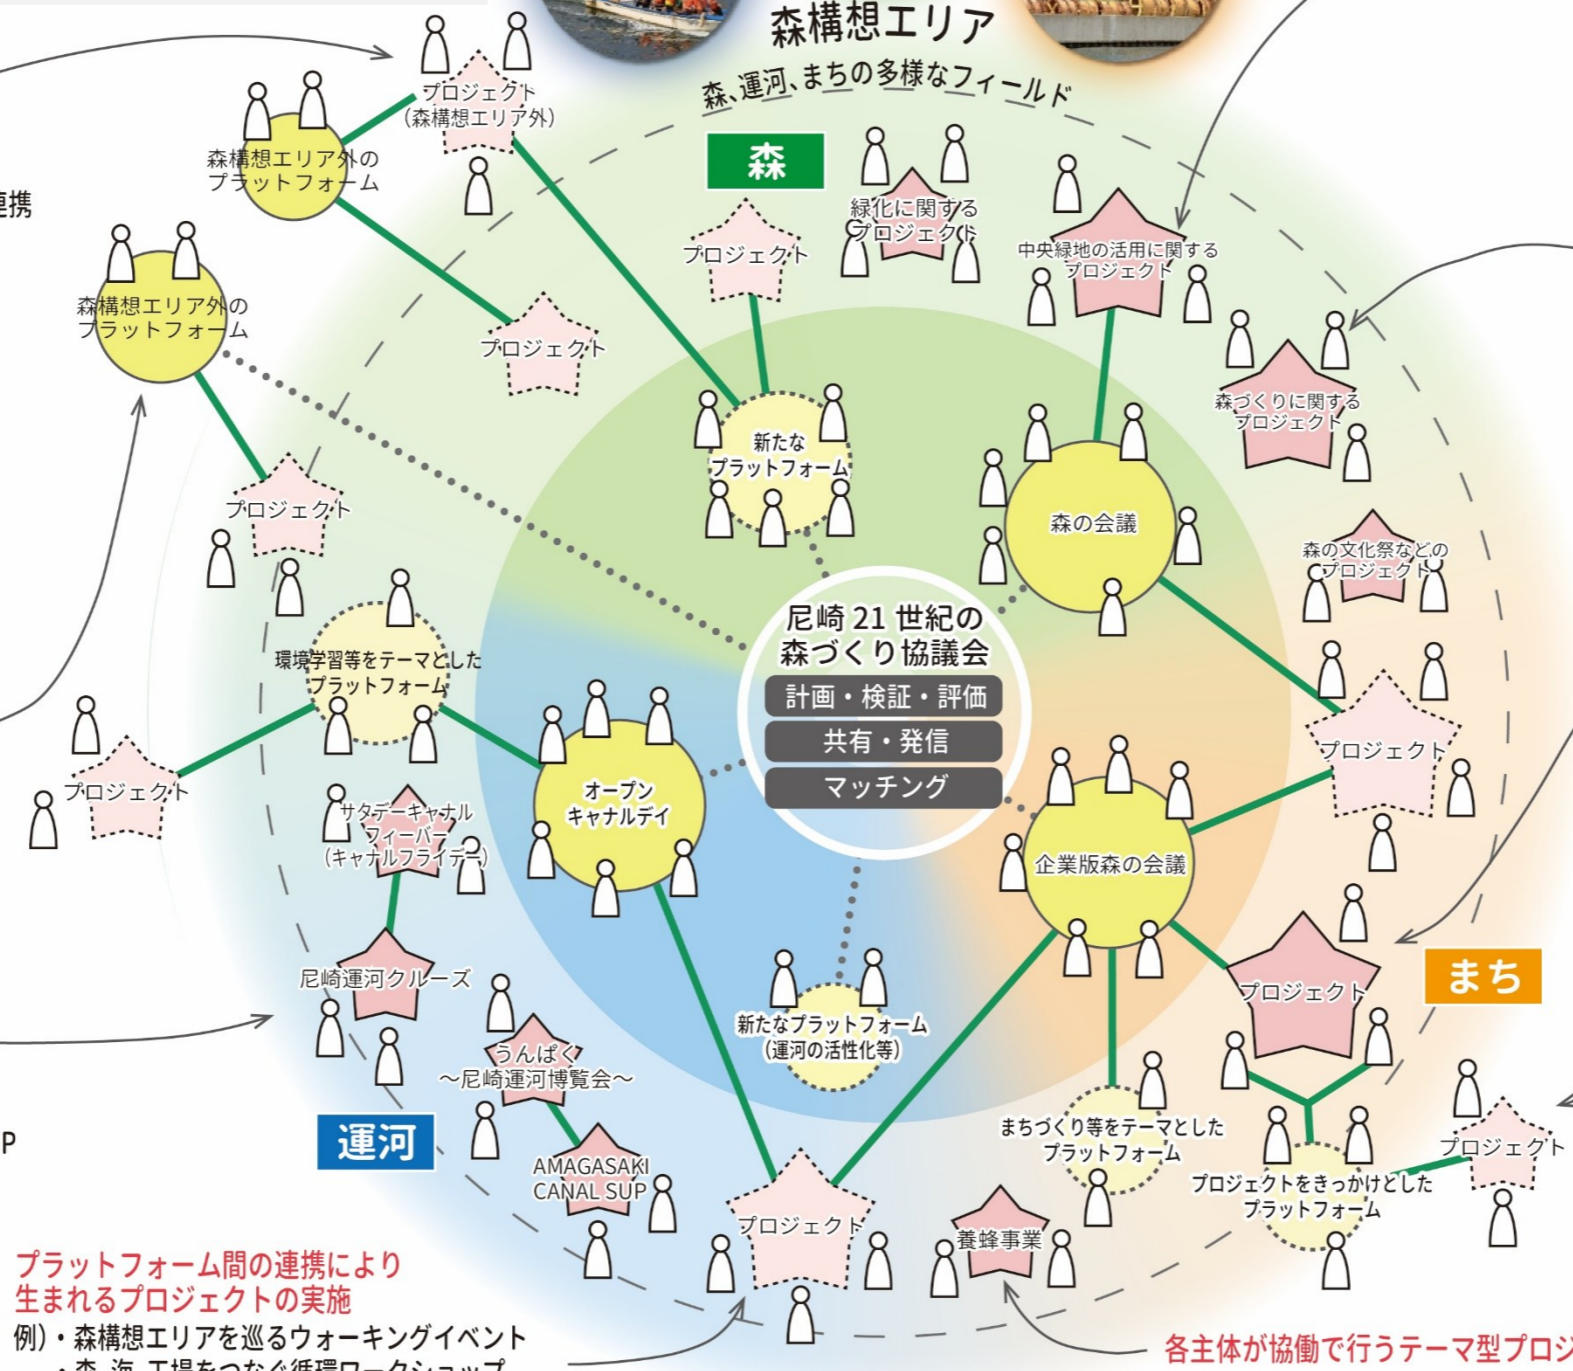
森構想エリア

森、運河、まちの多様なフィールド

森

運河

まち

携

P

プロジェクト
(森構想エリア外)

森構想エリア外の
プラットフォーム

森構想エリア外の
プラットフォーム

プロジェクト

プロジェクト

緑化に関する
プロジェクト

中央緑地の活用に関する
プロジェクト

森づくりに関する
プロジェクト

森の文化祭などの
プロジェクト

プロジェクト

新たな
プラットフォーム

森の会議

プロジェクト

環境学習等をテーマとした
プラットフォーム

プロジェクト

サタデーキャナル
フィーバー
(キャナルフライデー)

オープン
キャナルデイ

尼崎21世紀の
森づくり協議会

計画・検証・評価

共有・発信

マッチング

企業版森の会議

プロジェクト

尼崎運河クルーズ

うんぱく
~尼崎運河博覧会~

AMAGASAKI
CANAL SUP

新たなプラットフォーム
(運河の活性化等)

プロジェクト

養蜂事業

まちづくり等をテーマとした
プラットフォーム

プロジェクトをきっかけとした
プラットフォーム

プロジェクト

プラットフォーム間の連携により
生まれるプロジェクトの実施

例)・森構想エリアを巡るウォーキングイベント

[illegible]

各主体が協働で行うテーマ型プロジ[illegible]